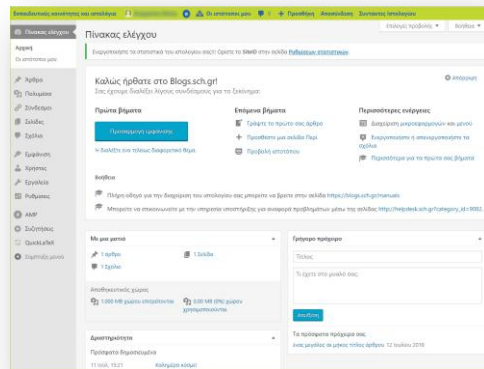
Εκπαιδευτικός κανονιστής του ιστολογίου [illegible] Οι ιστότοποι μου 0 + Προσθήκη Αποσυνδέση Συντάκτης Ιστολογίου

Επιλογές προβολής ▾ Βοήθεια ▾

Πίνακας ελέγχου

Πίνακας ελέγχου
Αρχική
Οι ιστότοποι μου
Άρθρα
Πολυμέσα
Σύνδεσμοι
Σελίδες
Σχόλια
Εμφάνιση
Χρήστες
Εργαλεία
Ρυθμίσεις
AMP
Σύντομος
QuickLaTeX
Σύμπτυξη μενού

Ενεργοποιήστε τα στατιστικά του ιστολογίου σας!! Ορίστε το SiteID στην σελίδα Ρυθμίσεων στατιστικών.

Καλώς ήρθατε στο Blogs.sch.gr!
Σας έχουμε διαλέξει λίγους συνδέσμους για το ξεκίνημα:

Απόρριψη

Πρώτα βήματα
Προσαρμογή εμφάνισης
ή διαλέξτε ένα τελείως διαφορετικό θέμα

Επόμενα βήματα
Γράψτε το πρώτο σας άρθρο
Προσθέστε μια σελίδα Περί
Προβολή ιστοτόπου

Περισσότερες ενέργειες
Διαχείριση μικροεφαρμογών και μενού
Ενεργοποίηση ή απενεργοποίηση τα σχόλια
Περισσότερα για τα πρώτα σας βήματα

Βοήθεια
Πλήρη οδηγό για την διαχείριση του ιστολογίου σας μπορείτε να βρείτε στην σελίδα https://blogs.sch.gr/manuals
Μπορείτε να επικοινωνείτε με την υπηρεσία υποστήριξης για αναφορά προβλημάτων μέσω της σελίδας http://helpdesk.sch.gr/?category_id=9082

Με μια ματιά
1 άρθρο
1 Σελίδα
1 Σχόλιο
Αποθηκευτικός χώρος
1.000 MB χώρου επιτρέπονται
0.00 MB (0%) χώρου χρησιμοποιείται

Δραστηριότητα
Πρόσφατα δημοσιευμένα
11 Ιουλ, 15:21 Καλημέρα κόσμε!

Γρήγορο πρόχειρο
Τίτλος
Τι έχετε στο μυαλό σας;
Αποθήκευση
Τα πρόσφατα πρόχειρά σας
ενας μεγάλος σε μήκος τίτλος άρθρου 12 Ιουλίου 2018